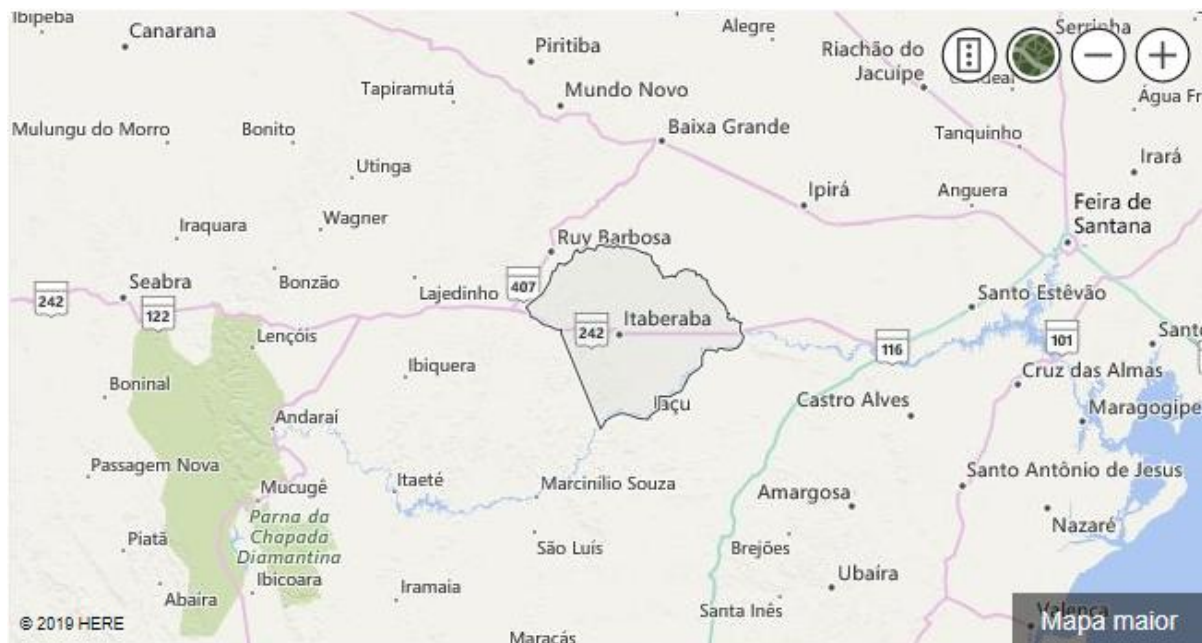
Ibipeba
Canarana
Piritiba
Alegre
Riachão do Jacuípe
Serrinha
Tapiramutá
Mundo Novo
Água Fr
Mulungu do Morro
Bonito
Baixa Grande
Tanquinho
Utinga
Irará
Ipirá
Anguera
Feira de Santana
Iraquara
Wagner
Ruy Barbosa
Seabra
Bonzão
Lajedinho
407
Santo Estêvão
242
122
Itaberaba
242
Lençóis
116
101
Sant
Ibiquera
Cruz das Almas
Boninal
Castro Alves
Maragogipe
Andaraí
Iaçu
Passagem Nova
Itaeté
Marcinilio Souza
Santo Antônio de Jesus
Mucugê
Amargosa
Parna da Chapada Diamantina
Nazaré
Piatã
São Luís
Brejões
Ibicoara
Ubaíra
Abaíra
Iramaia
Santa Inês
Valença
© 2019 HERE
Maracás
Mapa maior